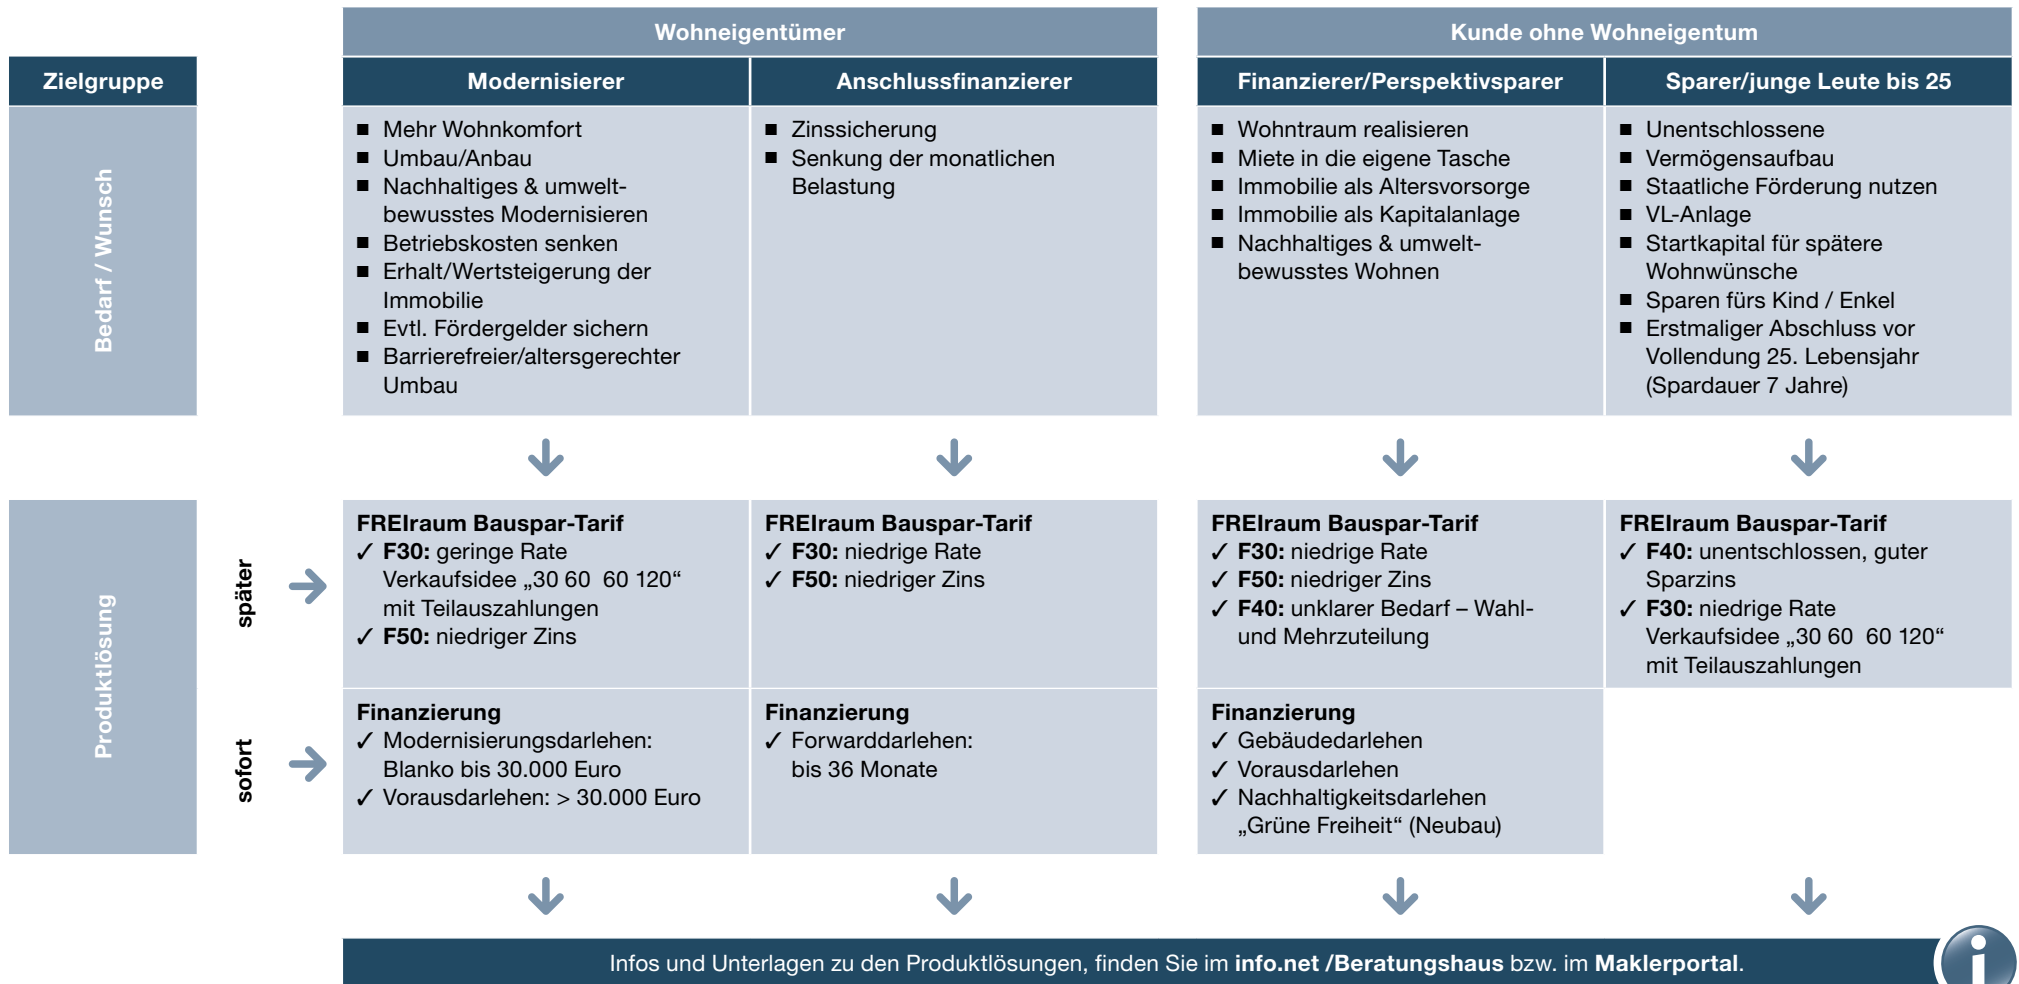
| | | Wohneigentümer | | Kunde ohne Wohneigentum | |
|---|---|---|---|---|---|
| Zielgruppe | | Modernisierer | Anschlussfinanzierer | Finanzierer/Perspektivsparer | Sparer/junge Leute bis 25 |
| Bedarf / Wunsch | | ■ Mehr Wohnkomfort ■ Umbau/Anbau ■ Nachhaltiges & umweltbewusstes Modernisieren ■ Betriebskosten senken ■ Erhalt/Wertsteigerung der Immobilie ■ Evtl. Fördergelder sichern ■ Barrierefreier/altersgerechter Umbau | ■ Zinssicherung ■ Senkung der monatlichen Belastung | ■ Wohntraum realisieren ■ Miete in die eigene Tasche ■ Immobilie als Altersvorsorge ■ Immobilie als Kapitalanlage ■ Nachhaltiges & umweltbewusstes Wohnen | ■ Unentschlossene ■ Vermögensaufbau ■ Staatliche Förderung nutzen ■ VL-Anlage ■ Startkapital für spätere Wohnwünsche ■ Sparen fürs Kind / Enkel ■ Erstmaliger Abschluss vor Vollendung 25. Lebensjahr (Spardauer 7 Jahre) |
| Produktlösung | später | **FREIraum Bauspar-Tarif** ✓ **F30:** geringe Rate Verkaufsidee „30 60 60 120“ mit Teilauszahlungen ✓ **F50:** niedriger Zins | **FREIraum Bauspar-Tarif** ✓ **F30:** niedrige Rate ✓ **F50:** niedriger Zins | **FREIraum Bauspar-Tarif** ✓ **F30:** niedrige Rate ✓ **F50:** niedriger Zins ✓ **F40:** unklarer Bedarf – Wahl- und Mehrzuteilung | **FREIraum Bauspar-Tarif** ✓ **F40:** unentschlossen, guter Sparzins ✓ **F30:** niedrige Rate Verkaufsidee „30 60 60 120“ mit Teilauszahlungen |
| | sofort | **Finanzierung** ✓ Modernisierungsdarlehen: Blanko bis 30.000 Euro ✓ Vorausdarlehen: > 30.000 Euro | **Finanzierung** ✓ Forwarddarlehen: bis 36 Monate | **Finanzierung** ✓ Gebäudedarlehen ✓ Vorausdarlehen ✓ Nachhaltigkeitsdarlehen „Grüne Freiheit“ (Neubau) | |

Infos und Unterlagen zu den Produktlösungen, finden Sie im **info.net /Beratungshaus** bzw. im **Maklerportal**.

i